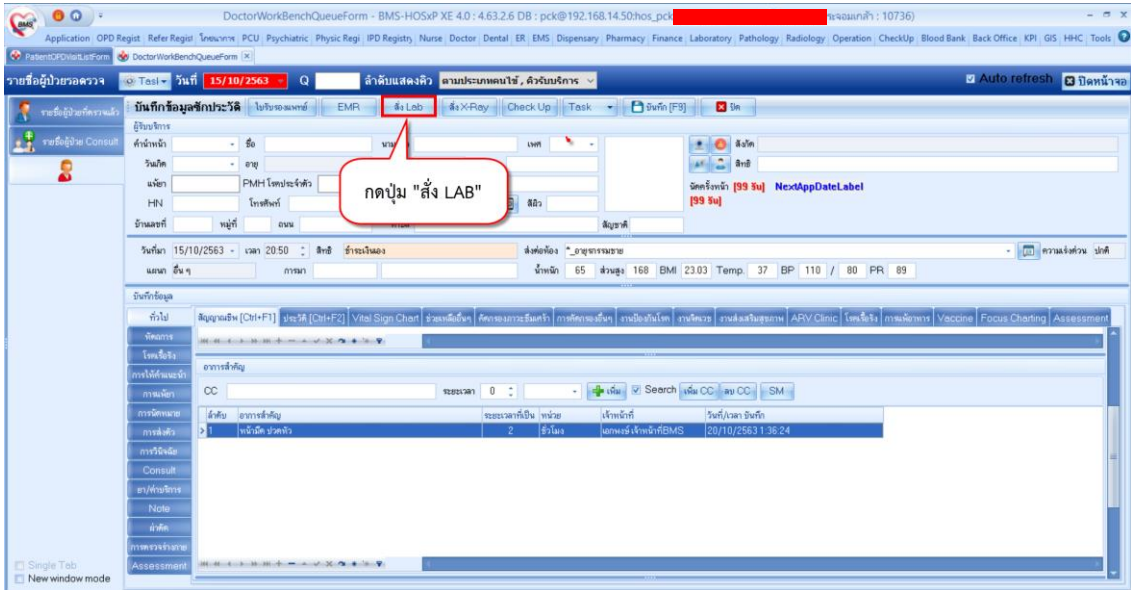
DoctorWorkBenchQueueForm - BMS-HOSxP XE 4.0 : 4.63.2.6 DB : pck@192.168.14.50:hos_pck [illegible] ระจอมเกล้า : 10736)

Application OPD Regist Refer Regist โภชนาการ PCU Psychiatric Physic Regi IPD Registry Nurse Doctor Dental ER EMS Dispensary Pharmacy Finance Laboratory Pathology Radiology Operation CheckUp Blood Bank Back Office KPI GIS HHC Tools

PatientOPDVisitListForm DoctorWorkBenchQueueForm

รายชื่อผู้ป่วยรอตรวจ Task วันที่ 15/10/2563 Q ลำดับแสดงคิว ตามประเภทคนไข้ , คิวรับบริการ Auto refresh ปิดหน้าจอ

รายชื่อผู้ป่วยที่ตรวจแล้ว
รายชื่อผู้ป่วย Consult

บันทึกข้อมูลซักประวัติ ใบรับรองแพทย์ EMR สั่ง Lab สั่ง X-Ray Check Up Task บันทึก [F9] ปิด

ผู้รับบริการ
คำนำหน้า ชื่อ นามสกุล เพศ สิ่งกีด
วันเกิด อายุ สิทธิ
แพ้ยา PMH โรคประจำตัว
HN โทรศัพท์ สีผิว นัดครั้งหน้า [99 วัน] NextAppDateLabel [99 วัน]
บ้านเลขที่ หมู่ที่ ถนน สัญชาติ

กดปุ่ม "สั่ง LAB"

วันที่มา 15/10/2563 เวลา 20:50 สิทธิ ชำระเงินเอง ส่งต่อห้อง *_อายุรกรรมชาย ความเร่งด่วน ปกติ
แผนก อื่น ๆ การมา น้ำหนัก 65 ส่วนสูง 168 BMI 23.03 Temp. 37 BP 110 / 80 PR 89

บันทึกข้อมูล
ทั่วไป สัญญาณชีพ [Ctrl+F1] ประวัติ [Ctrl+F2] Vital Sign Chart ช่วยเหลือเบื้องต้น คัดกรองภาวะซึมเศร้า การคัดกรองอื่นๆ งานป้องกันโรค งานจิตเวช งานส่งเสริมสุขภาพ ARV Clinic โรคเรื้อรัง การแพ้อาหาร Vaccine Focus Charting Assessment
ซักถาม
โรคเรื้อรัง
การให้คำแนะนำ
การแพ้ยา
การนัดหมาย
การส่งตัว
การวินิจฉัย
Consult
ยา/ค่าบริการ
Note
ผ่าตัด
การตรวจร่างกาย
Assessment

อาการสำคัญ
CC ระยะเวลา 0 เพิ่ม Search เพิ่ม CC ลบ CC SM

| ลำดับ | อาการสำคัญ | ระยะเวลาที่เป็น | หน่วย | เจ้าหน้าที่ | วันที่/เวลา บันทึก |
|---|---|---|---|---|---|
| 1 | หน้ามืด ปวดหัว | 2 | ชั่วโมง | เอกพงษ์ เจ้าหน้าที่BMS | 20/10/2563 1:36:24 |

Single Tab
New window mode